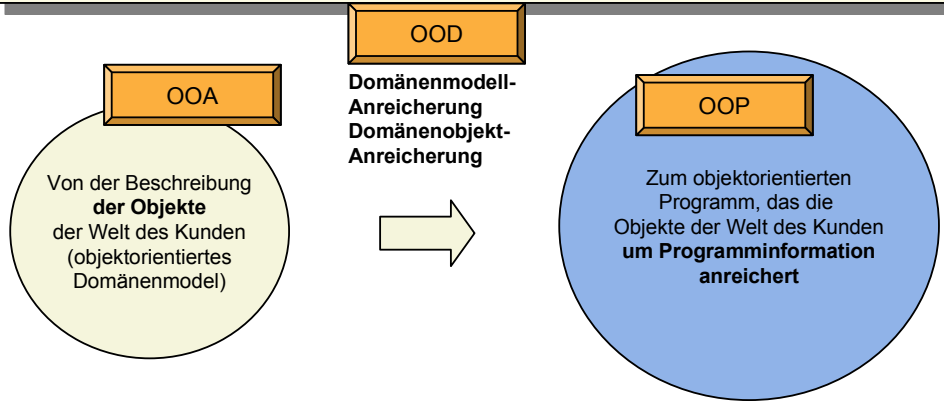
OOD

Domänenmodell-Anreicherung
Domänenobjekt-Anreicherung

OOA

Von der Beschreibung **der Objekte** der Welt des Kunden (objektorientiertes Domänenmodel)

OOP

Zum objektorientierten Programm, das die Objekte der Welt des Kunden **um Programminformation anreichert**